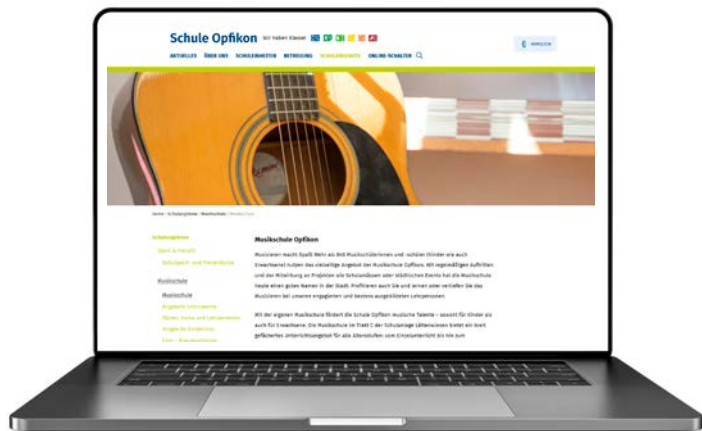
Schule Opfikon Wir haben Klasse!

AKTUELLES ÜBER UNS SCHULEINHEITEN BETREUUNG SCHULANGEBOTE ONLINE-SCHALTER

ANMELDEN

Home / Schulangebote / Musikschule / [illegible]

Schulangebote

Sport & Freizeit

Schulsport- und Ferienkurse

Musikschule

Musikschule

Angebote Instrumente

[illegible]

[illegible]

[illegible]

Musikschule Opfikon

Musizieren macht Spaß! Mehr als 840 Musikschülerinnen und -schüler (Kinder wie auch Erwachsene) nutzen das vielseitige Angebot der Musikschule Opfikon. Mit regelmäßigen Auftritten und der Mitwirkung an Projekten wie Schulanlässen oder städtischen Events hat die Musikschule heute einen guten Namen in der Stadt. Profitieren auch Sie und lernen oder vertiefen Sie das Musizieren bei unseren engagierten und bestens ausgebildeten Lehrpersonen.

Mit der eigenen Musikschule fördert die Schule Opfikon musische Talente – sowohl für Kinder als auch für Erwachsene. Die Musikschule im Trakt C der Schulanlage Lättenwiesen bietet ein breit gefächertes Unterrichtsangebot für alle Altersstufen: vom Einzelunterricht bis hin zum